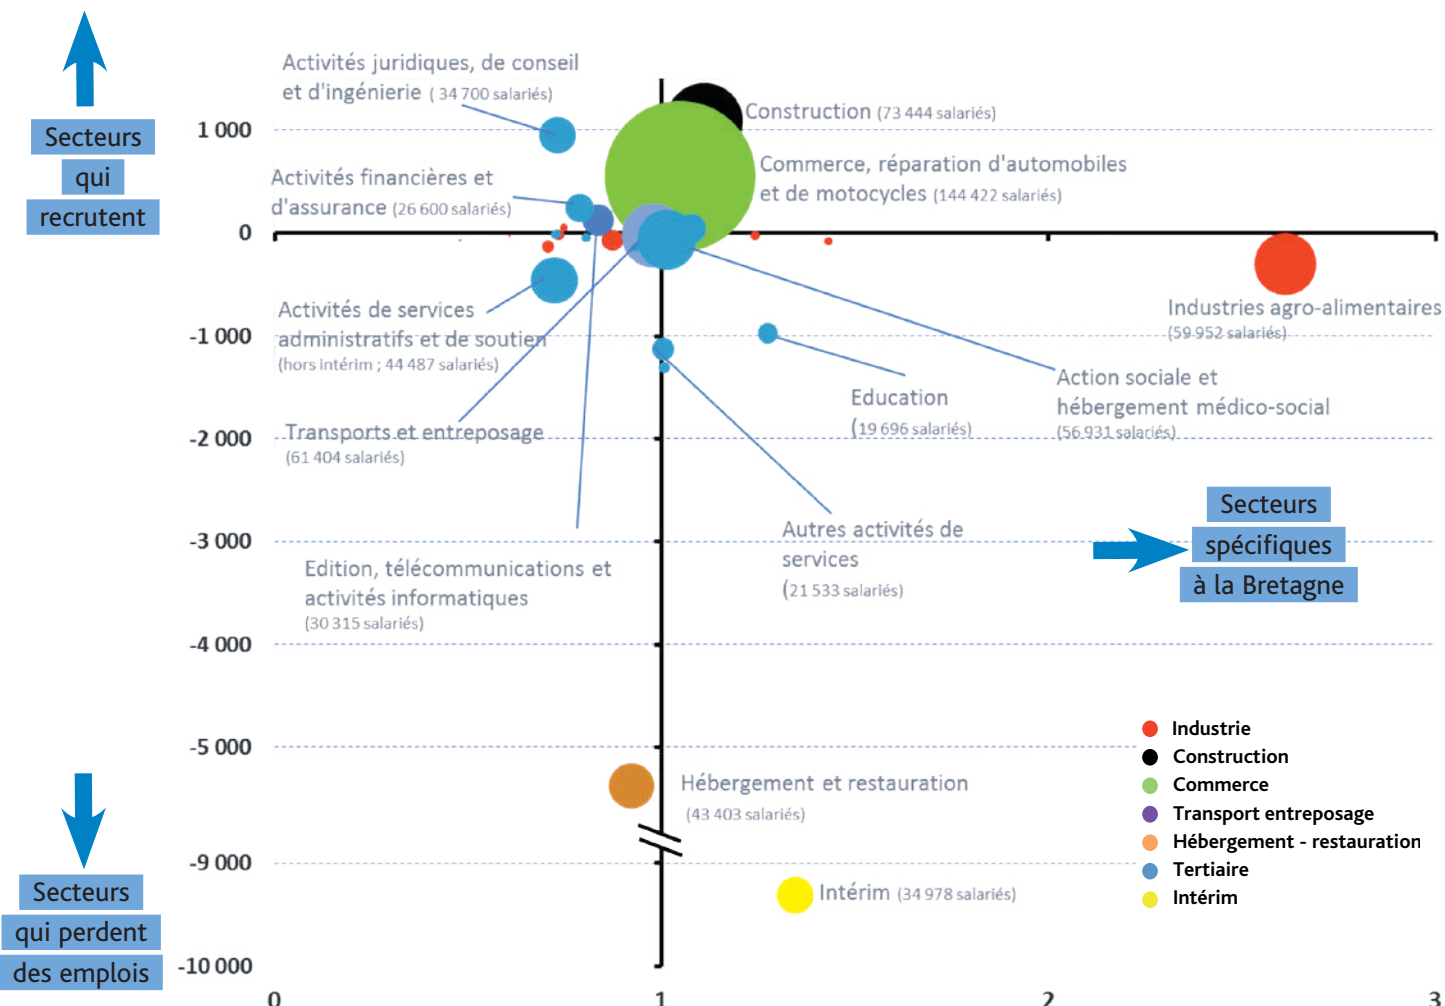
Secteurs qui recrutent

1 000
0
-1 000
-2 000
-3 000
-4 000
-5 000
-9 000
-10 000

0
1
2
3

Activités juridiques, de conseil et d'ingénierie (34 700 salariés)

Construction (73 444 salariés)

Commerce, réparation d'automobiles et de motocycles (144 422 salariés)

Activités financières et d'assurance (26 600 salariés)

Industries agro-alimentaires (59 952 salariés)

Activités de services administratifs et de soutien (hors intérim ; 44 487 salariés)

Action sociale et hébergement médico-social (56 931 salariés)

Education (19 696 salariés)

Transports et entreposage (61 404 salariés)

Autres activités de services (21 533 salariés)

Secteurs spécifiques à la Bretagne

Edition, télécommunications et activités informatiques (30 315 salariés)

Hébergement et restauration (43 403 salariés)

Intérim (34 978 salariés)

Secteurs qui perdent des emplois

Industrie
Construction
Commerce
Transport entreposage
Hébergement - restauration
Tertiaire
Intérim